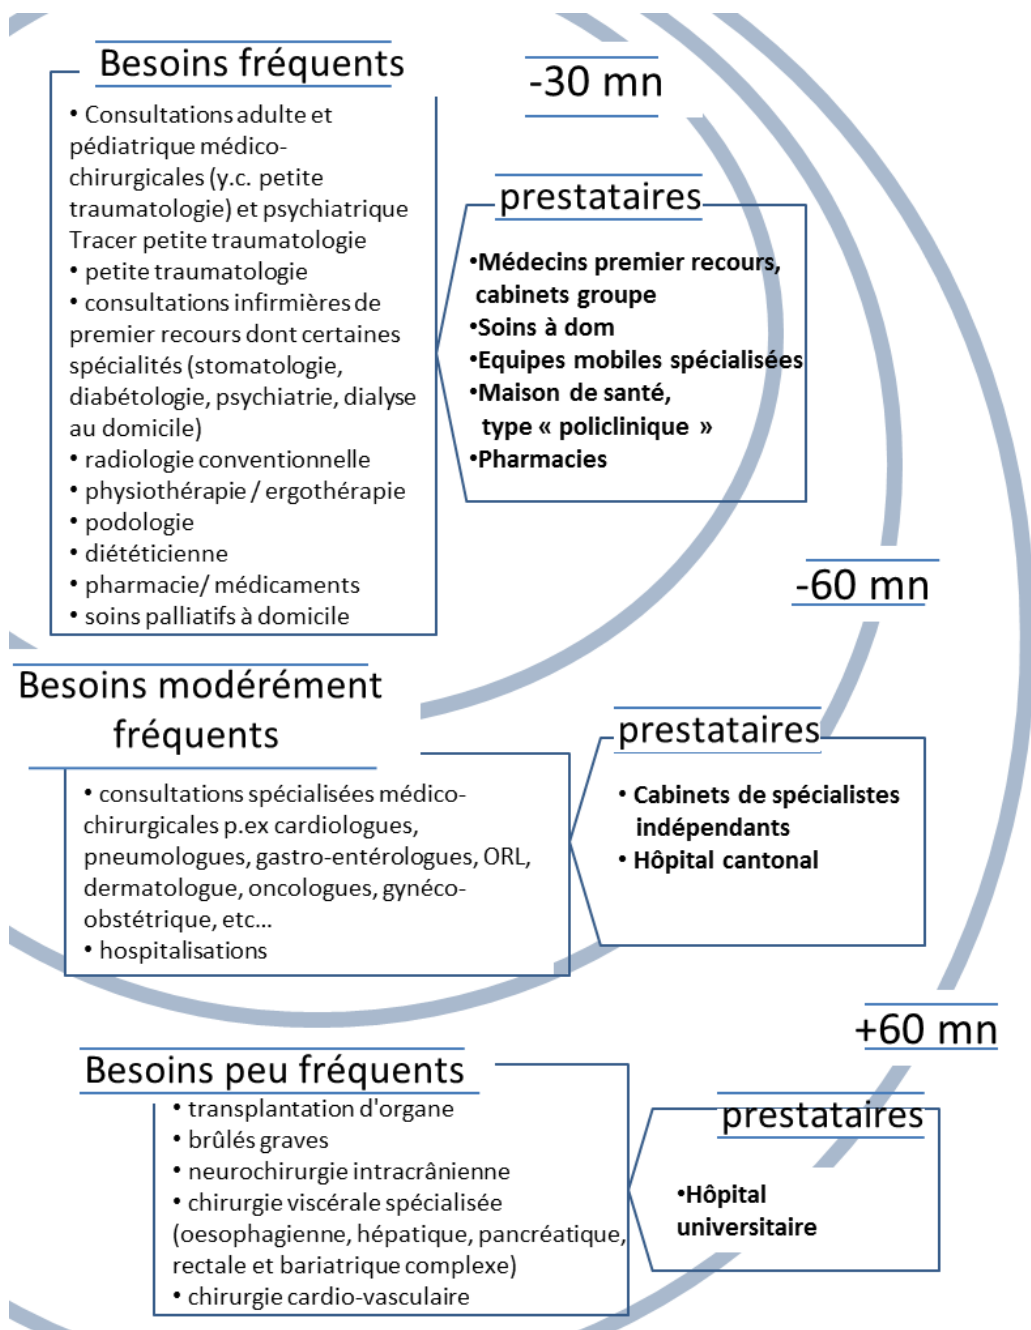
Besoins fréquents

• Consultations adulte et pédiatrique médico-chirurgicales (y.c. petite traumatologie) et psychiatrique Tracer petite traumatologie
• petite traumatologie
• consultations infirmières de premier recours dont certaines spécialités (stomatologie, diabétologie, psychiatrie, dialyse au domicile)
• radiologie conventionnelle
• physiothérapie / ergothérapie
• podologie
• diététicienne
• pharmacie/ médicaments
• soins palliatifs à domicile

-30 mn

prestataires

•Médecins premier recours, cabinets groupe
•Soins à dom
•Equipes mobiles spécialisées
•Maison de santé, type « policlinique »
•Pharmacies

-60 mn

Besoins modérément fréquents

• consultations spécialisées médico-chirurgicales p.ex cardiologues, pneumologues, gastro-entérologues, ORL, dermatologue, oncologues, gynéco-obstétrique, etc...
• hospitalisations

prestataires

• Cabinets de spécialistes indépendants
• Hôpital cantonal

+60 mn

Besoins peu fréquents

• transplantation d'organe
• brûlés graves
• neurochirurgie intracrânienne
• chirurgie viscérale spécialisée (oesophagienne, hépatique, pancréatique, rectale et bariatrique complexe)
• chirurgie cardio-vasculaire

prestataires

•Hôpital universitaire